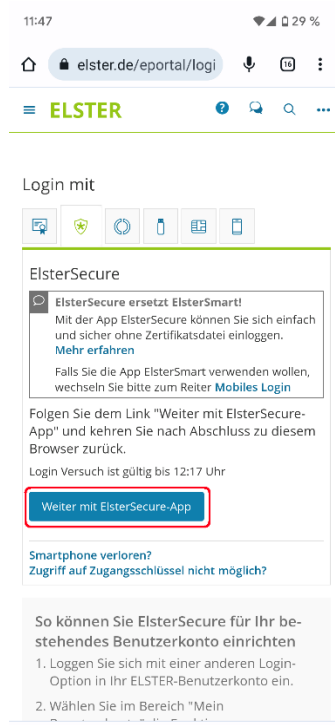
11:47

29 %

elster.de/eportal/logi

16

ELSTER

Login mit

ElsterSecure

ElsterSecure ersetzt ElsterSmart!
Mit der App ElsterSecure können Sie sich einfach und sicher ohne Zertifikatsdatei einloggen.
Mehr erfahren

Falls Sie die App ElsterSmart verwenden wollen, wechseln Sie bitte zum Reiter Mobiles Login

Folgen Sie dem Link "Weiter mit ElsterSecure-App" und kehren Sie nach Abschluss zu diesem Browser zurück.

Login Versuch ist gültig bis 12:17 Uhr

Weiter mit ElsterSecure-App

Smartphone verloren?
Zugriff auf Zugangsschlüssel nicht möglich?

So können Sie ElsterSecure für Ihr bestehendes Benutzerkonto einrichten

1. Loggen Sie sich mit einer anderen Login-Option in Ihr ELSTER-Benutzerkonto ein.

2. Wählen Sie im Bereich "Mein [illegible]